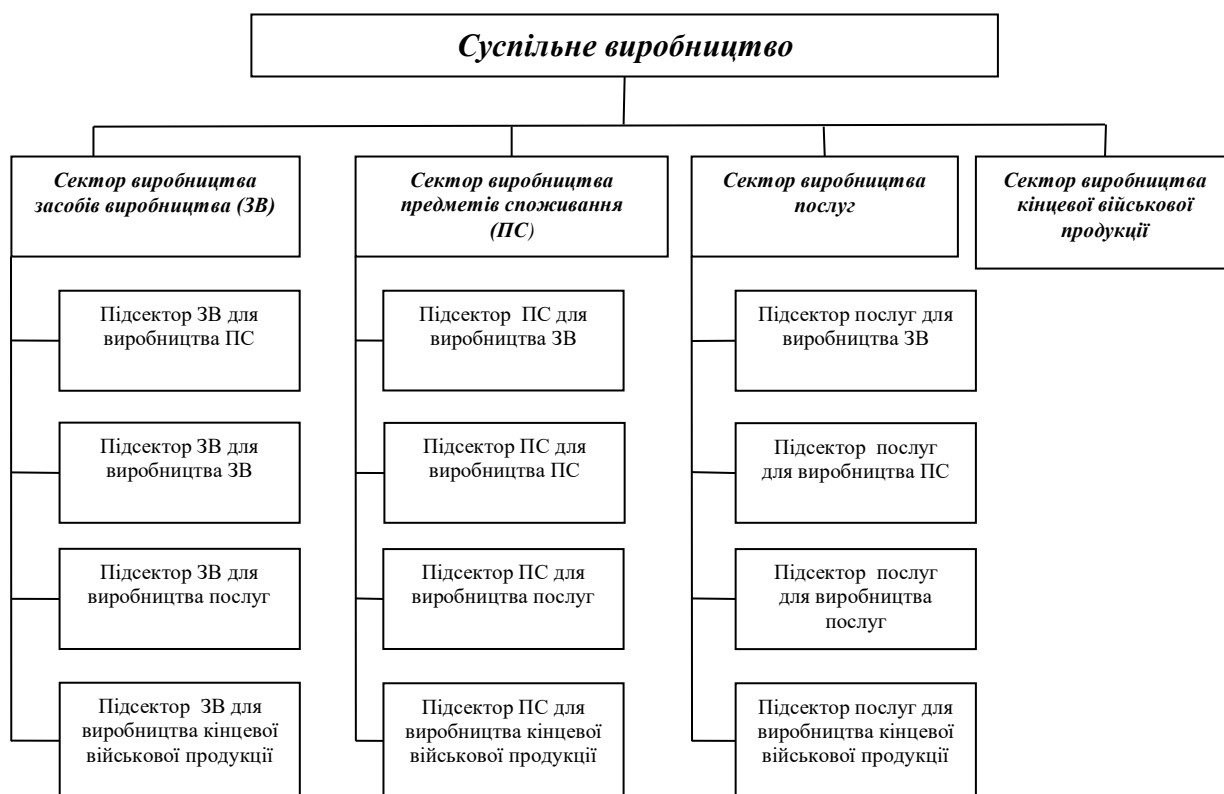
Суспільне виробництво

Сектор виробництва засобів виробництва (ЗВ)

Підсектор ЗВ для виробництва ПС

Підсектор ЗВ для виробництва ЗВ

Підсектор ЗВ для виробництва послуг

Підсектор ЗВ для виробництва кінцевої військової продукції

Сектор виробництва предметів споживання (ПС)

Підсектор ПС для виробництва ЗВ

Підсектор ПС для виробництва ПС

Підсектор ПС для виробництва послуг

Підсектор ПС для виробництва кінцевої військової продукції

Сектор виробництва послуг

Підсектор послуг для виробництва ЗВ

Підсектор послуг для виробництва ПС

Підсектор послуг для виробництва послуг

Підсектор послуг для виробництва кінцевої військової продукції

Сектор виробництва кінцевої військової продукції